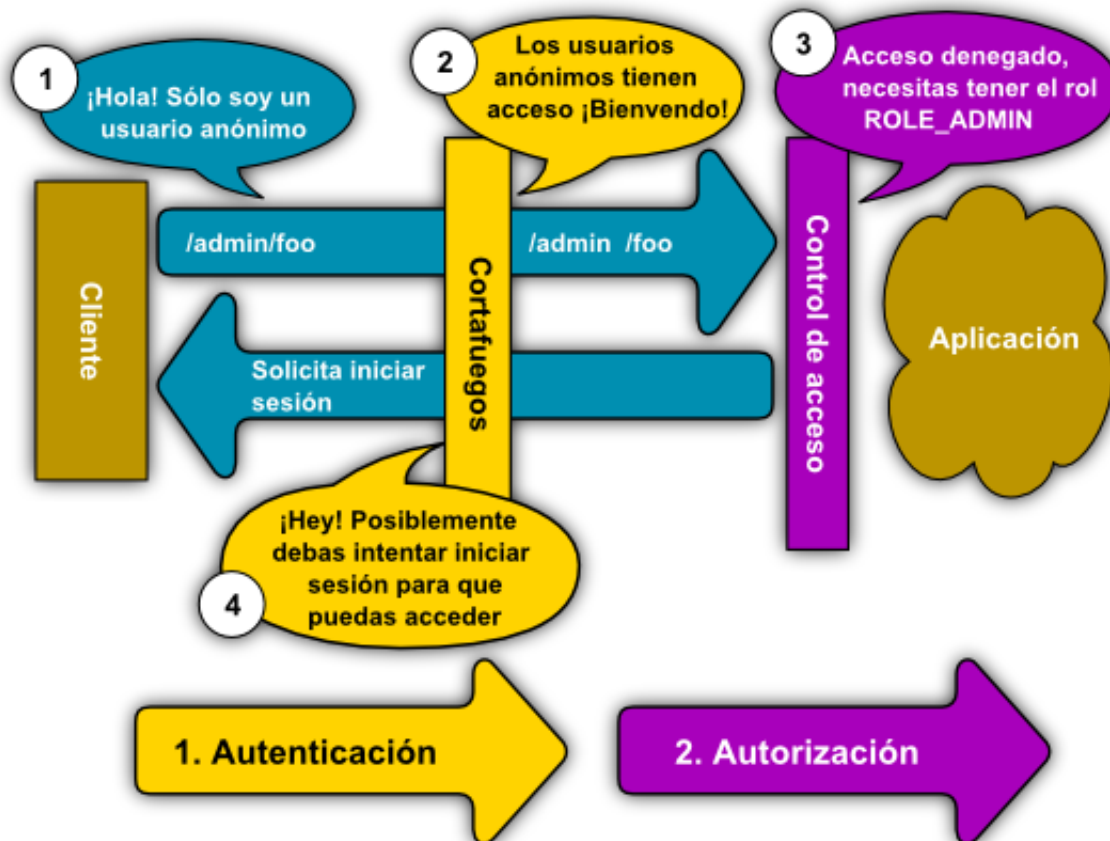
1

¡Hola! Sólo soy un usuario anónimo

2

Los usuarios anónimos tienen acceso ¡Bienvendo!

3

Acceso denegado, necesitas tener el rol ROLE_ADMIN

Cliente

/admin/foo

Cortafuegos

/admin /foo

Control de acceso

Aplicación

Solicita iniciar sesión

¡Hey! Posiblemente debas intentar iniciar sesión para que puedas acceder

4

1. Autenticación

2. Autorización